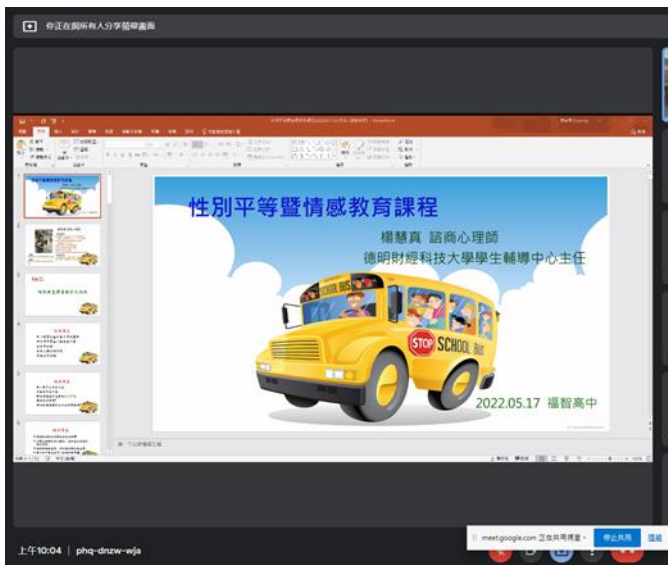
你正在與所有人分享螢幕畫面

性別平等暨情感教育課程

楊慧真 諮商心理師
德明財經科技大學學生輔導中心主任

STOP SCHOOL BUS

2022.05.17 福智高中

上午10:04 | phq-dnzw-wja

meet.google.com 正在共用視窗。 停止共用 隱藏